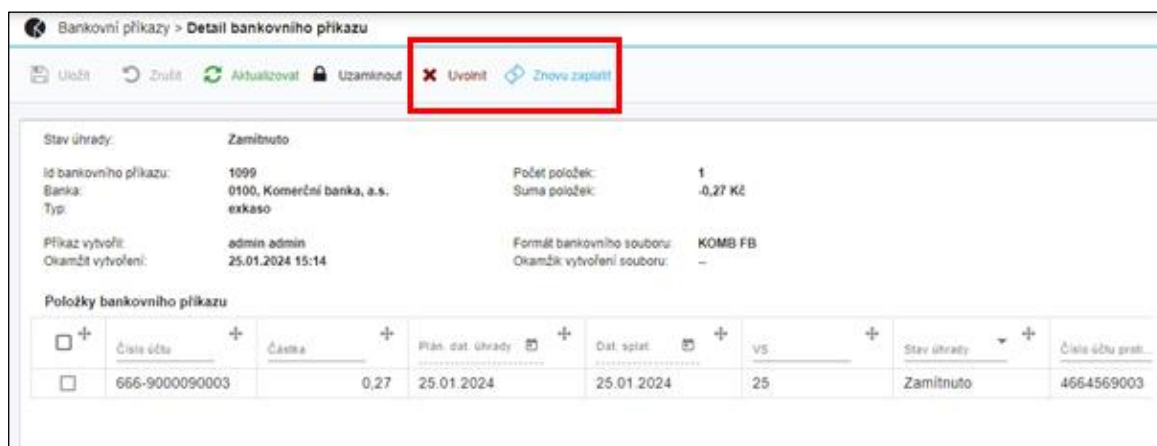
Bankovní příkazy > Detail bankovního příkazu

Uložit Zrušit Aktualizovat Uzamknout Uvolnit Znovu zaplatit

Stav úhrady: Zamítnuto

Id bankovního příkazu: 1099
Banka: 0100, Komerční banka, a.s.
Typ: exkaso

Počet položek: 1
Suma položek: -0,27 Kč

Příkaz vytvořil: admin admin
Okamžit vytvoření: 25.01.2024 15:14

Formát bankovního souboru: KOMB FB
Okamžik vytvoření souboru: --

Položky bankovního příkazu

| | Číslo účtu | Částka | Plán. dat. úhrady | Dat. splat. | VS | Stav úhrady | Číslo účtu prot... |
|---|---|---|---|---|---|---|---|
| ☐ | 666-9000090003 | 0,27 | 25.01.2024 | 25.01.2024 | 25 | Zamítnuto | 4664569003 |